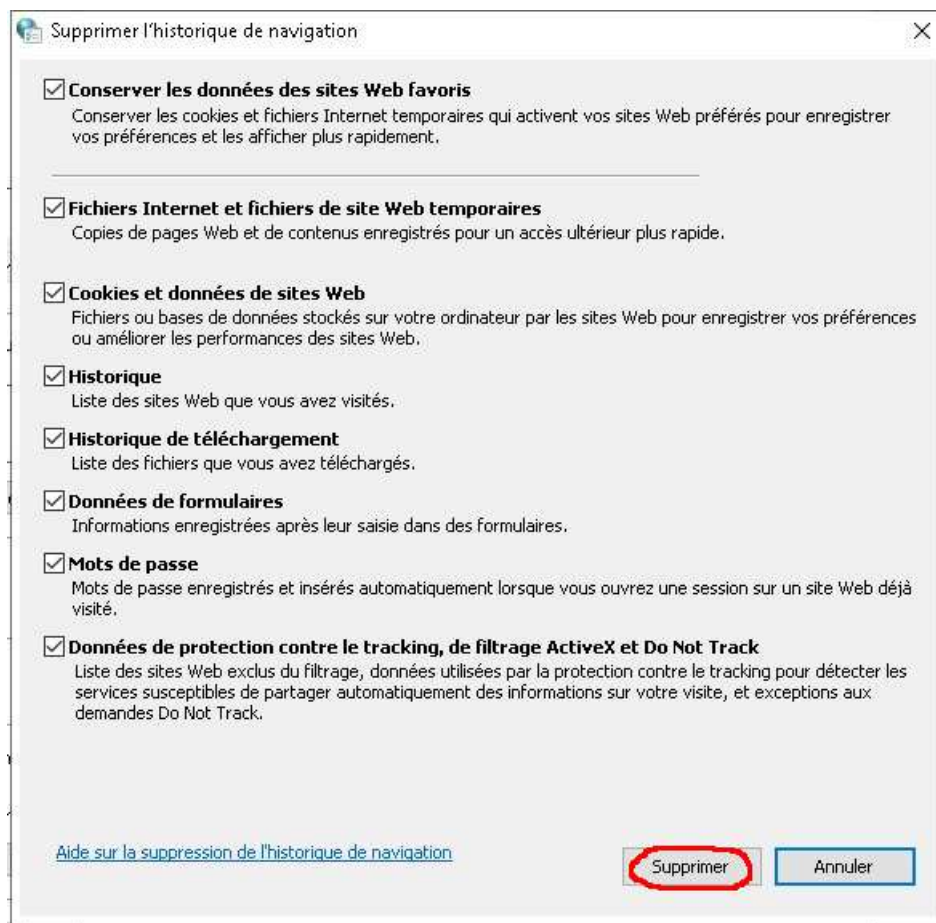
Supprimer l'historique de navigation

×

☑ Conserver les données des sites Web favoris
Conserver les cookies et fichiers Internet temporaires qui activent vos sites Web préférés pour enregistrer vos préférences et les afficher plus rapidement.

☑ Fichiers Internet et fichiers de site Web temporaires
Copies de pages Web et de contenus enregistrés pour un accès ultérieur plus rapide.

☑ Cookies et données de sites Web
Fichiers ou bases de données stockés sur votre ordinateur par les sites Web pour enregistrer vos préférences ou améliorer les performances des sites Web.

☑ Historique
Liste des sites Web que vous avez visités.

☑ Historique de téléchargement
Liste des fichiers que vous avez téléchargés.

☑ Données de formulaires
Informations enregistrées après leur saisie dans des formulaires.

☑ Mots de passe
Mots de passe enregistrés et insérés automatiquement lorsque vous ouvrez une session sur un site Web déjà visité.

☑ Données de protection contre le tracking, de filtrage ActiveX et Do Not Track
Liste des sites Web exclus du filtrage, données utilisées par la protection contre le tracking pour détecter les services susceptibles de partager automatiquement des informations sur votre visite, et exceptions aux demandes Do Not Track.

Aide sur la suppression de l'historique de navigation

Supprimer

Annuler